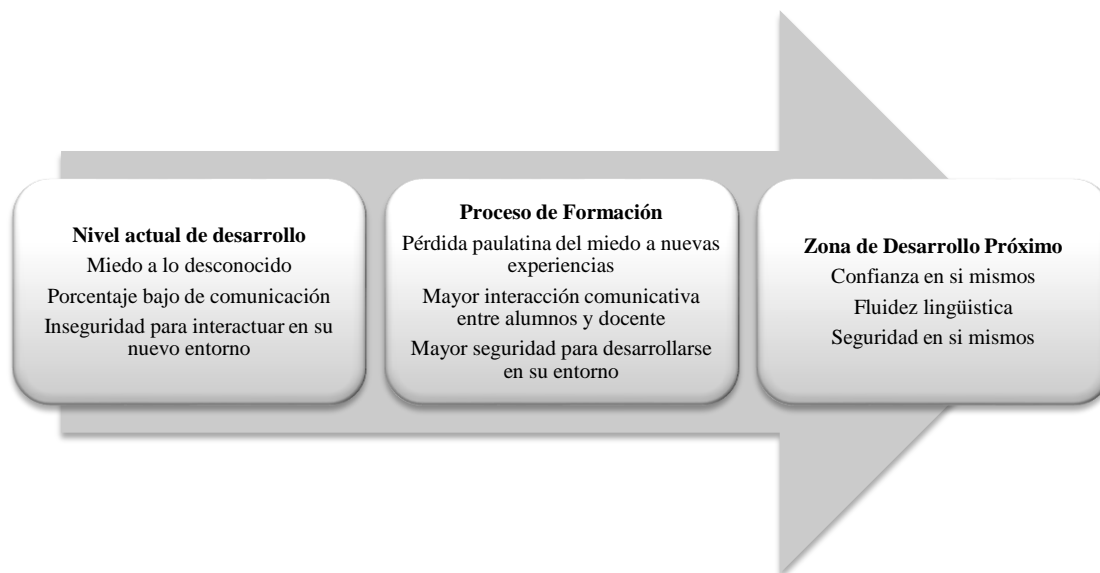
**Nivel actual de desarrollo**
Miedo a lo desconocido
Porcentaje bajo de comunicación
Inseguridad para interactuar en su nuevo entorno

**Proceso de Formación**
Pérdida paulatina del miedo a nuevas experiencias
Mayor interacción comunicativa entre alumnos y docente
Mayor seguridad para desarrollarse en su entorno

**Zona de Desarrollo Próximo**
Confianza en si mismos
Fluidez lingüistica
Seguridad en si mismos